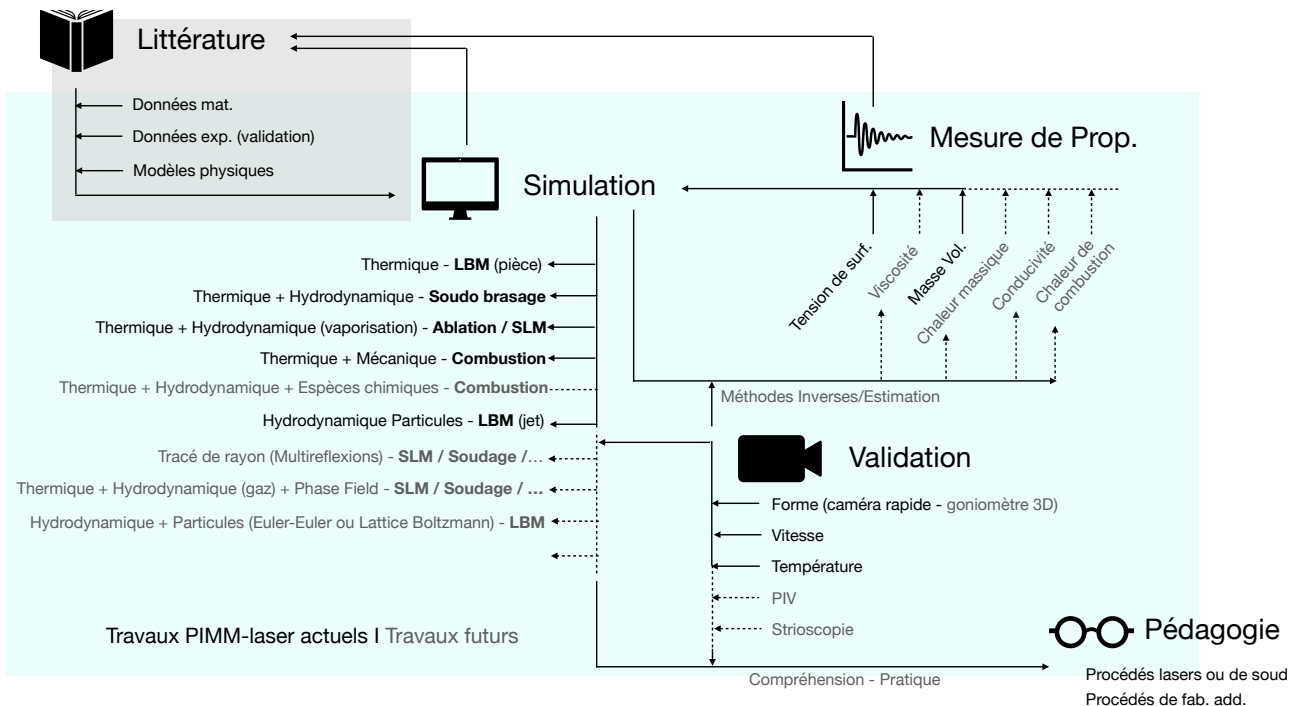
Littérature

Données mat.

Données exp. (validation)

Modèles physiques

Mesure de Prop.

Simulation

Tension de surf.

Viscosité

Masse Vol.

Chaleur massique

Conducivité

Chaleur de combustion

Thermique - **LBM** (pièce)

Thermique + Hydrodynamique - **Soudo brasage**

Thermique + Hydrodynamique (vaporisation) - **Ablation / SLM**

Thermique + Mécanique - **Combustion**

Thermique + Hydrodynamique + Espèces chimiques - **Combustion**

Hydrodynamique Particules - **LBM** (jet)

Méthodes Inverses/Estimation

Tracé de rayon (Multireflexions) - **SLM / Soudage /...**

Thermique + Hydrodynamique (gaz) + Phase Field - **SLM / Soudage / ...**

Hydrodynamique + Particules (Euler-Euler ou Lattice Boltzmann) - **LBM**

Validation

Forme (caméra rapide - goniomètre 3D)

Vitesse

Température

PIV

Strioscopie

Travaux PIMM-laser actuels I Travaux futurs

Pédagogie

Compréhension - Pratique

Procédés lasers ou de soud

Procédés de fab. add.